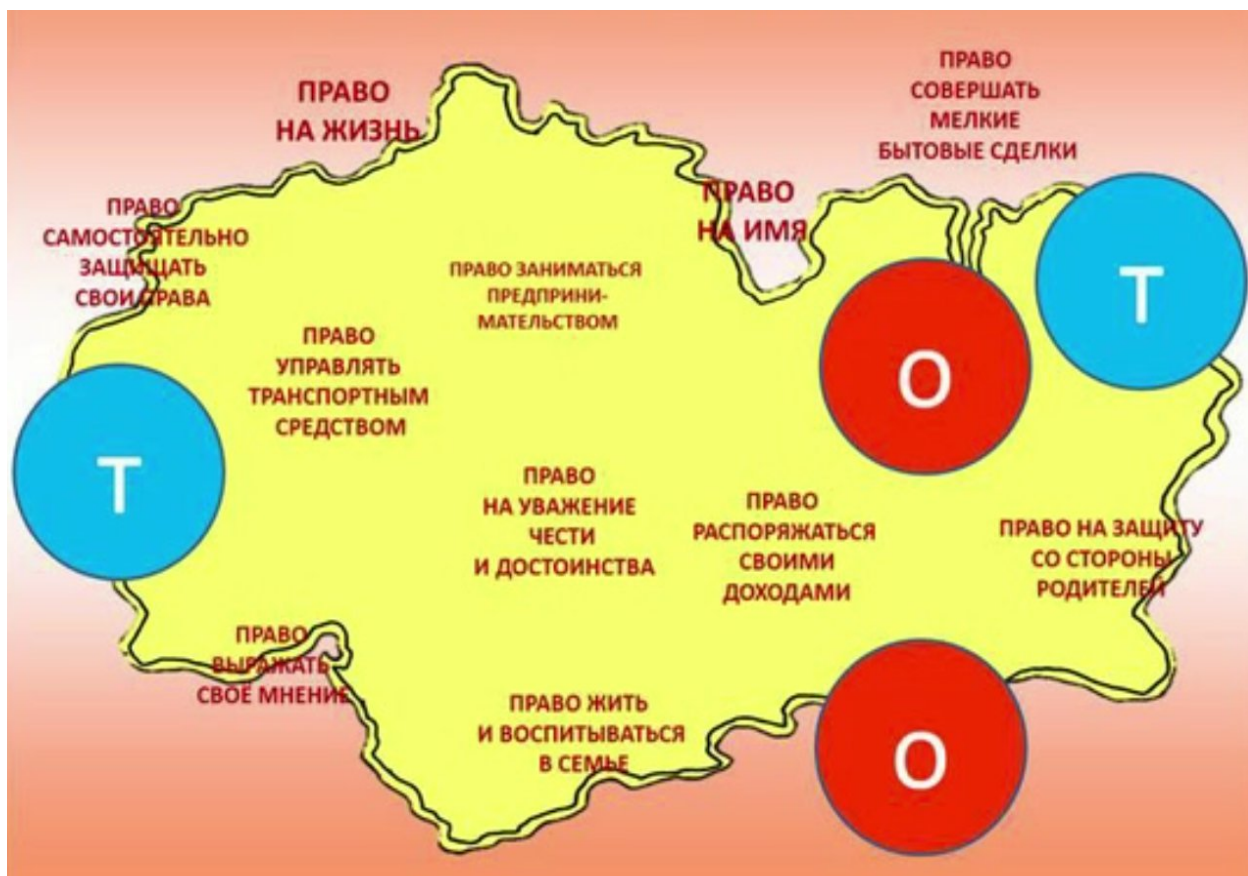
ПРАВО НА ЖИЗНЬ

ПРАВО СОВЕРШАТЬ МЕЛКИЕ БЫТОВЫЕ СДЕЛКИ

ПРАВО САМОСТОЯТЕЛЬНО ЗАЩИЩАТЬ СВОИ ПРАВА

ПРАВО НА ИМЯ

ПРАВО ЗАНИМАТЬСЯ ПРЕДПРИНИМАТЕЛЬСТВОМ

О

Т

ПРАВО УПРАВЛЯТЬ ТРАНСПОРТНЫМ СРЕДСТВОМ

Т

ПРАВО НА УВАЖЕНИЕ ЧЕСТИ И ДОСТОИНСТВА

ПРАВО РАСПОРЯЖАТЬСЯ СВОИМИ ДОХОДАМИ

ПРАВО НА ЗАЩИТУ СО СТОРОНЫ РОДИТЕЛЕЙ

ПРАВО ВЫРАЖАТЬ СВОЕ МНЕНИЕ

ПРАВО ЖИТЬ И ВОСПИТЫВАТЬСЯ В СЕМЬЕ

О